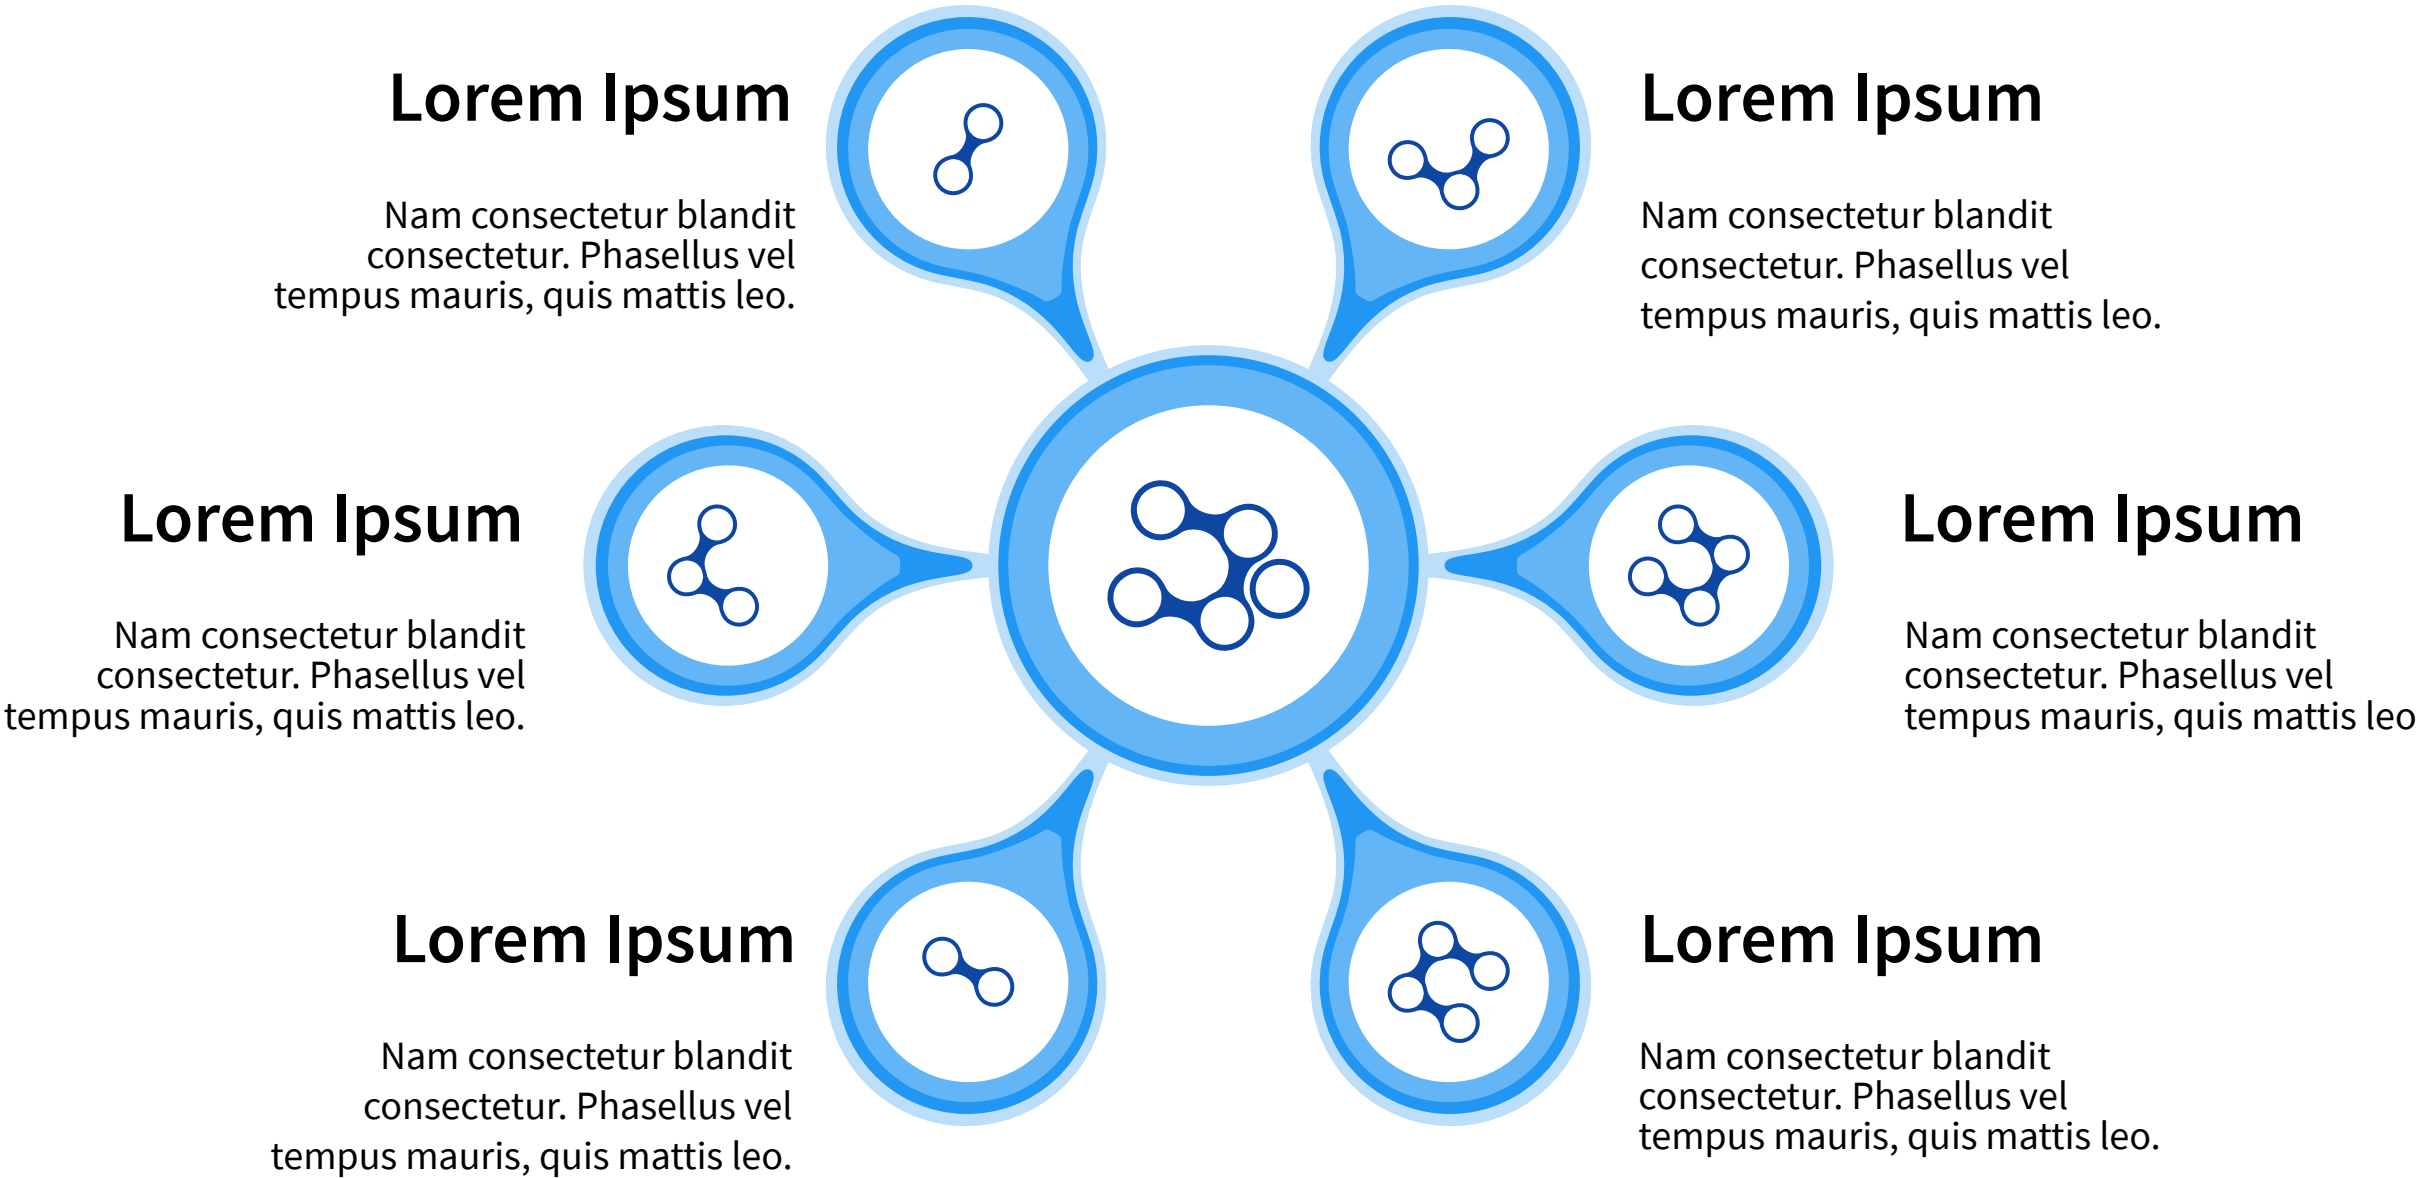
Lorem Ipsum

Nam consectetur blandit consectetur. Phasellus vel tempus mauris, quis mattis leo.

Lorem Ipsum

Nam consectetur blandit consectetur. Phasellus vel tempus mauris, quis mattis leo.

Lorem Ipsum

Nam consectetur blandit consectetur. Phasellus vel tempus mauris, quis mattis leo.

Lorem Ipsum

Nam consectetur blandit consectetur. Phasellus vel tempus mauris, quis mattis leo

Lorem Ipsum

Nam consectetur blandit consectetur. Phasellus vel tempus mauris, quis mattis leo.

Lorem Ipsum

Nam consectetur blandit consectetur. Phasellus vel tempus mauris, quis mattis leo.